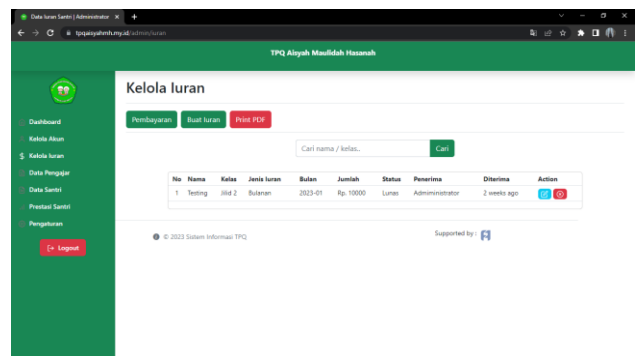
Data Iuran Santri | Administrator ×
tpqaisyahmh.my.id/admin/iuran

TPQ Aisyah Maulidah Hasanah

Dashboard
Kelola Akun
$ Kelola Iuran
Data Pengajar
Data Santri
Prestasi Santri
Pengaturan
Logout

Kelola Iuran

Pembayaran Buat Iuran Print PDF

Cari nama / kelas.. Cari

| No | Nama | Kelas | Jenis Iuran | Bulan | Jumlah | Status | Penerima | Diterima | Action |
|---|---|---|---|---|---|---|---|---|---|
| 1 | Testing | Jilid 2 | Bulanan | 2023-01 | Rp. 10000 | Lunas | Administrator | 2 weeks ago | |

© 2023 Sistem Informasi TPQ

Supported by :